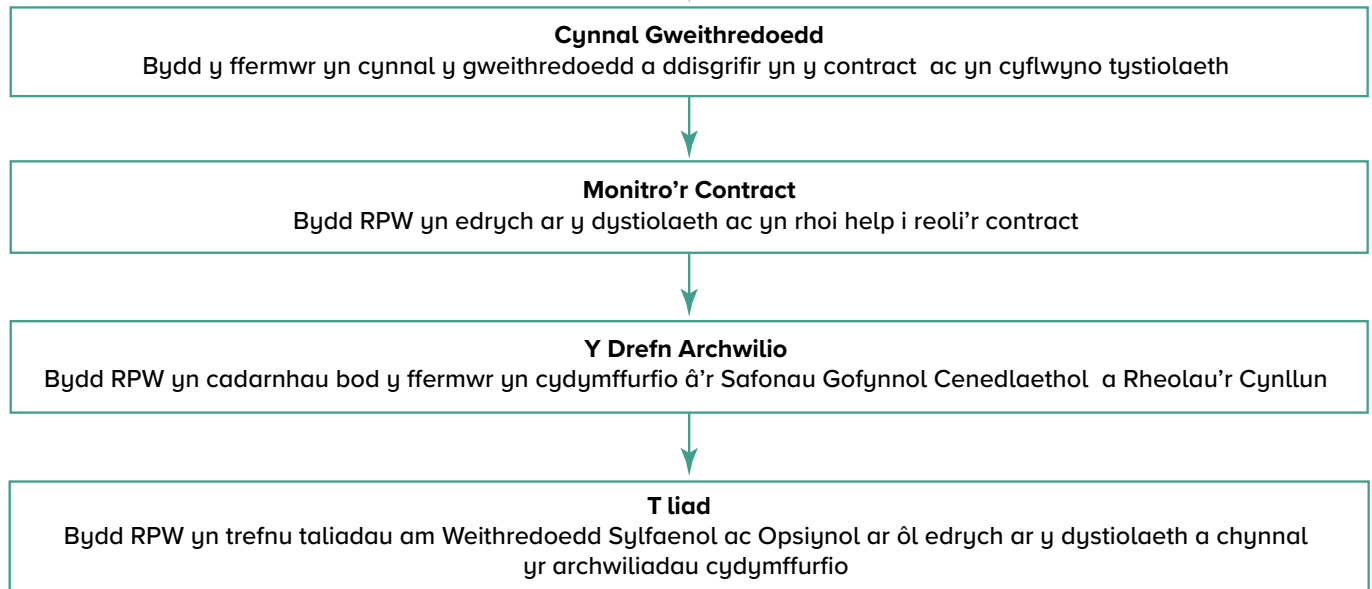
**Cynnal Gweithredoedd**
Bydd y ffermwr yn cynnal y gweithredoedd a ddisgrifir yn y contract ac yn cyflwyno tystiolaeth

**Monitro'r Contract**
Bydd RPW yn edrych ar y dystiolaeth ac yn rhoi help i reoli'r contract

**Y Drefn Archwilio**
Bydd RPW yn cadarnhau bod y ffermwr yn cydymffurfio â'r Safonau Gofynnol Cenedlaethol a Rheolau'r Cynllun

**T liad**
Bydd RPW yn trefnu taliadau am Weithredoedd Sylfaenol ac Opsiynol ar ôl edrych ar y dystiolaeth a chynnal yr archwiliadau cydymffurfio